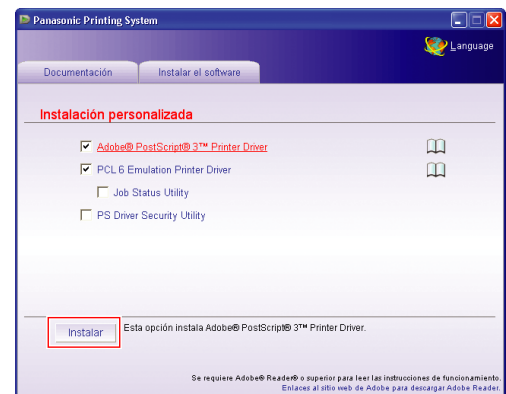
Panasonic Printing System

Language

Documentación

Instalar el software

Instalación personalizada

Adobe® PostScript® 3™ Printer Driver

PCL 6 Emulation Printer Driver

Job Status Utility

PS Driver Security Utility

Instalar

Esta opción instala Adobe® PostScript® 3™ Printer Driver.

Se requiere Adobe® Reader® o superior para leer las instrucciones de funcionamiento.
Enlaces al sitio web de Adobe para descargar Adobe Reader.